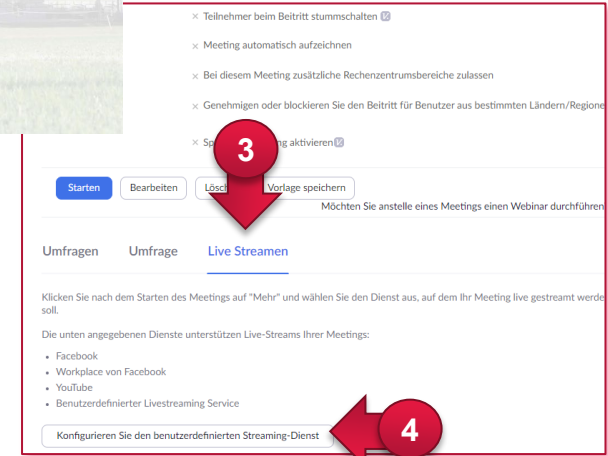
× Teilnehmer beim Beitritt stummschalten

× Meeting automatisch aufzeichnen

× Bei diesem Meeting zusätzliche Rechenzentrumsbereiche zulassen

× Genehmigen oder blockieren Sie den Beitritt für Benutzer aus bestimmten Ländern/Regione

× Sp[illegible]ing aktivieren

3

Starten Bearbeiten Lösch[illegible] Vorlage speichern

Möchten Sie anstelle eines Meetings einen Webinar durchführen

Umfragen Umfrage Live Streamen

Klicken Sie nach dem Starten des Meetings auf "Mehr" und wählen Sie den Dienst aus, auf dem Ihr Meeting live gestreamt werde soll.

Die unten angegebenen Dienste unterstützen Live-Streams Ihrer Meetings:

- Facebook
- Workplace von Facebook
- YouTube
- Benutzerdefinierter Livestreaming Service

Konfigurieren Sie den benutzerdefinierten Streaming-Dienst

4